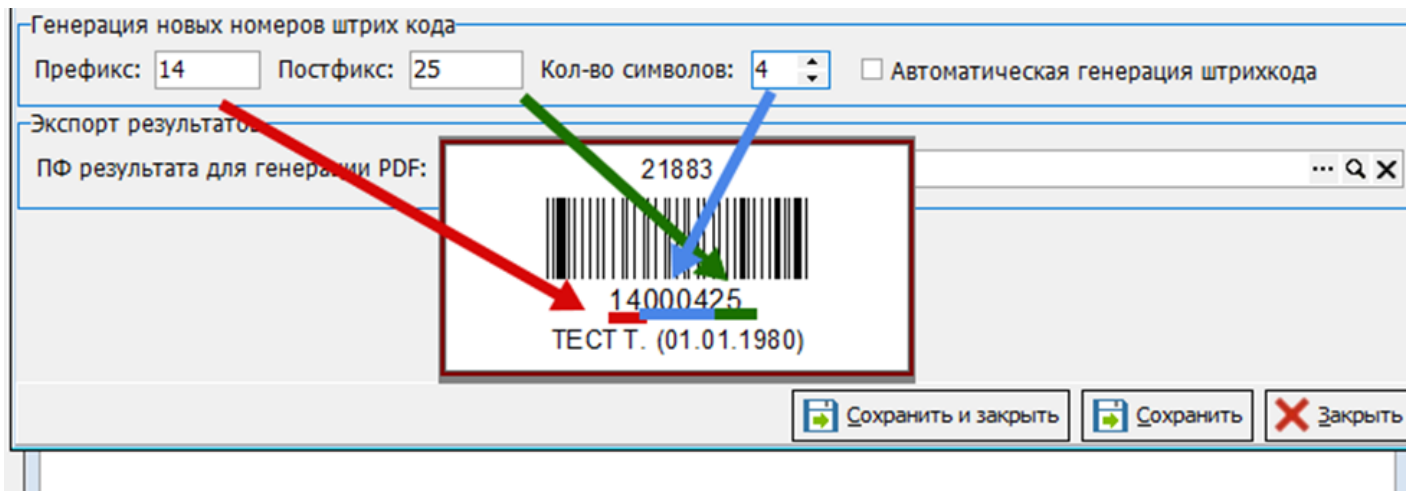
Генерация новых номеров штрих кода

Префикс: 14 Постфикс: 25 Кол-во символов: 4 Автоматическая генерация штрихкода

Экспорт результатов

ПФ результата для генерации PDF:

21883

14000425

ТЕСТ Т. (01.01.1980)

Сохранить и закрыть Сохранить Закрыть